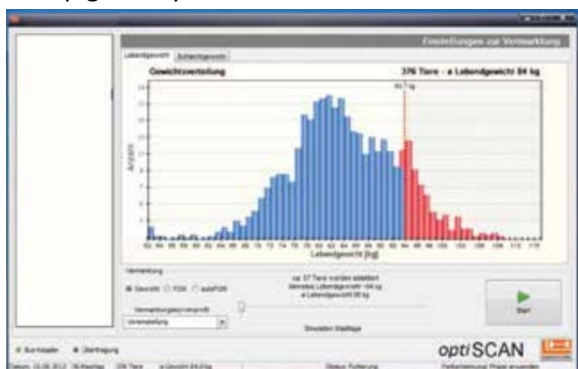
Einstellungen zur Vermarktung

Lebendgewicht | Schlachtgewicht

Gewichtsverteilung

376 Tiere - ø Lebendgewicht 84 kg

Anzahl

Lebendgewicht [kg]

Vermarktung

Gewicht | FOM | autoFOM

ca. 57 Tiere wurden selektiert
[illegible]
ø Lebendgewicht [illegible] kg

Vermarktungsschwerpunkt

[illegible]

Simulation Mastlage

Start

Sortierspiel | Übertragung

optiSCAN

Status Fütterung